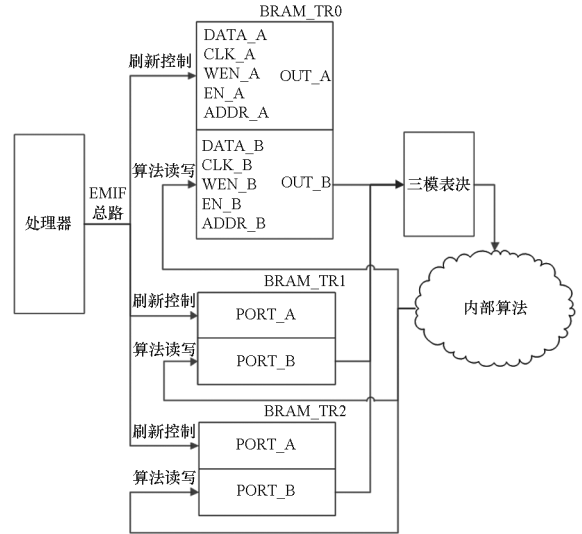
BRAM_TR0

刷新控制

DATA_A
CLK_A
WEN_A
EN_A
ADDR_A

OUT_A

算法读写

DATA_B
CLK_B
WEN_B
EN_B
ADDR_B

OUT_B

三模表决

处理器

EMIF
总路

内部算法

BRAM_TR1

刷新控制

PORT_A

算法读写

PORT_B

BRAM_TR2

刷新控制

PORT_A

算法读写

PORT_B